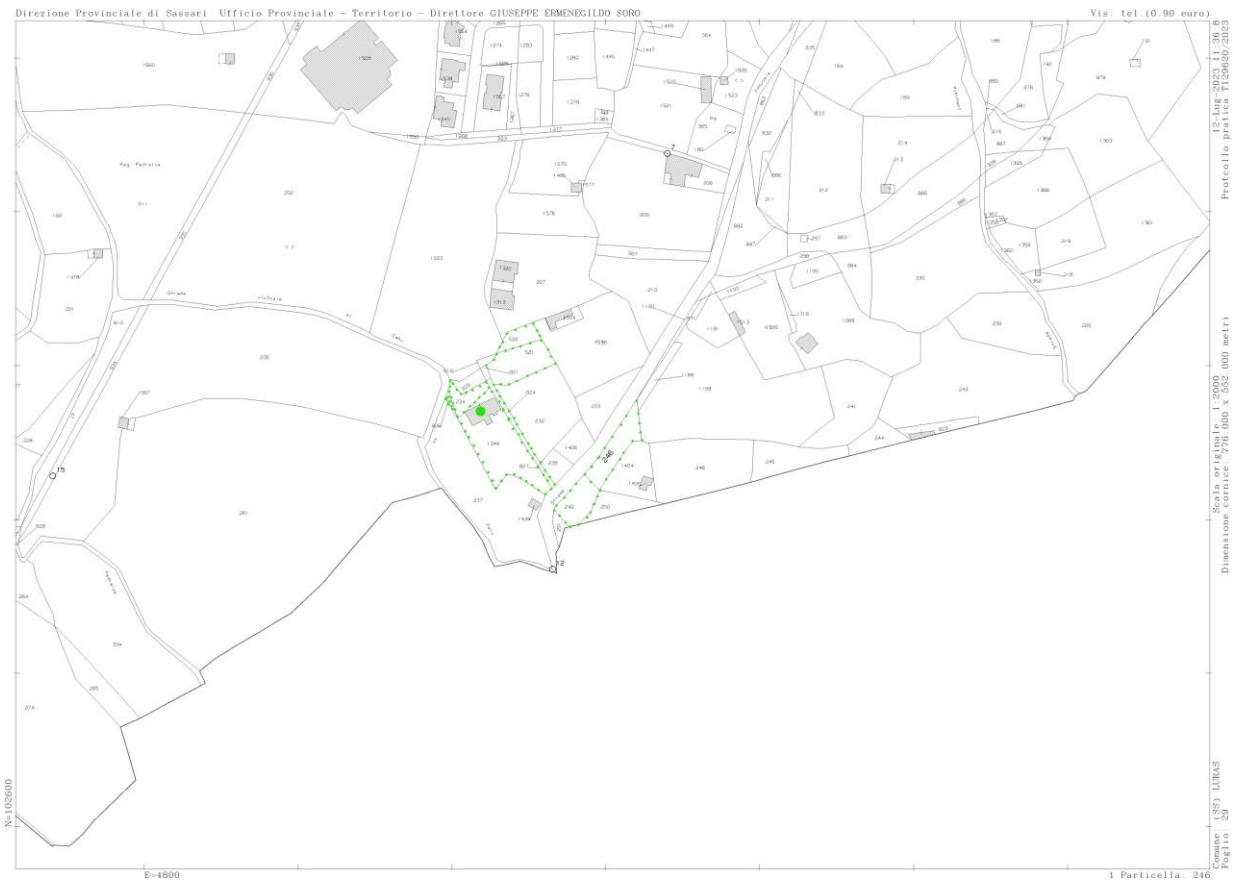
Direzione Provinciale di Sassari Ufficio Provinciale - Territorio - Direttore GIUSEPPE ERMENEGILDO SORO

Vis. tel.(0.90 euro)

12-Lug-2023 11:36:8
Protocollo pratica T129620/2023

Scala originale 1:2000
Dimensione cornice 776.000 x 552.000 metri

Comune (SS) LURAS
Foglio 29

N=102600

E=4800

1 Particella: 246

1560
1508
1274
1283
1280
1445
1447
364
935
184
186
976
1521
1520
1523
1276
1279
1277
1268
1566
Reg. Pedralta
252
1575
1486
1577
208
1578
205
212
213
214
1366
1363
169
1478
251
1323
1320
1319
207
501
210
1536
522
521
324
232
233
234
1348
1406
1404
248
245
244
243
241
239
220
237
240
250
246
235
236
Strada vicinale
1507
15
2
281
264
284
285
274
234
209
1168
1166
1195
1151
1153
1089
1552
1359
1360
216
215
203